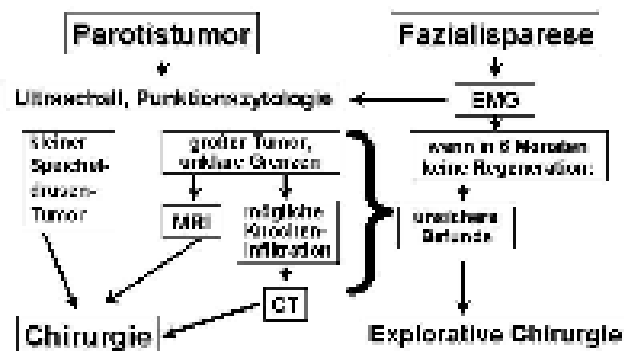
Parotistumor

Fazialisparese

Ultraschall, Punktionszytologie

EMG

kleiner Speicheldrüsen-Tumor

großer Tumor, unklare Grenzen

wenn in 6 Monaten keine Regeneration:

MRI

mögliche Knochen-Infiltration

unsichere Befunde

CT

Chirurgie

Explorative Chirurgie